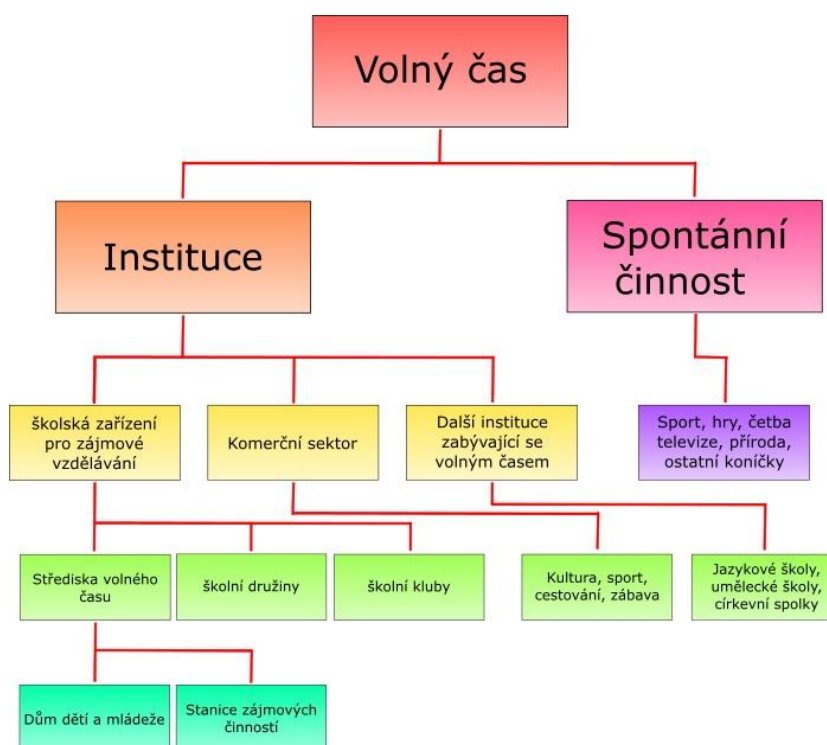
Volný čas

Instituce

Spontánní činnost

školská zařízení pro zájmové vzdělávání

Komerční sektor

Další instituce zabývající se volným časem

Sport, hry, četba televize, příroda, ostatní koníčky

Střediska volného času

školní družiny

školní kluby

Kultura, sport, cestování, zábava

Jazykové školy, umělecké školy, církevní spolky

Dům dětí a mládeže

Stanice zájmových činností